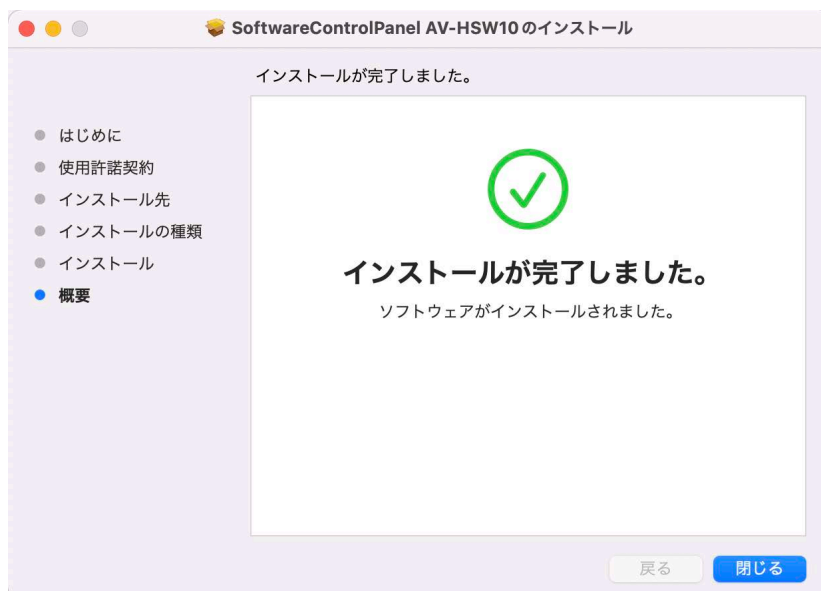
SoftwareControlPanel AV-HSW10 のインストール

インストールが完了しました。

はじめに
使用許諾契約
インストール先
インストールの種類
インストール
概要

インストールが完了しました。

ソフトウェアがインストールされました。

戻る
閉じる